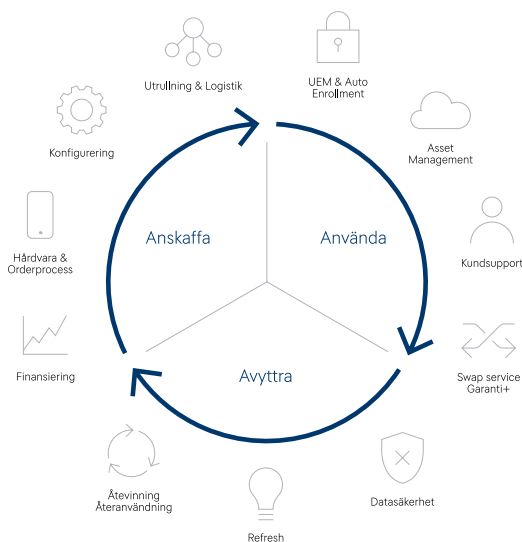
Utrullning & Logistik

UEM & Auto Enrollment

Konfigurering

Asset Management

Anskaffa

Använda

Hårdvara & Orderprocess

Kundsupport

Avyttra

Finansiering

Swap service Garanti+

Återvinning Återanvändning

Datasäkerhet

Refresh